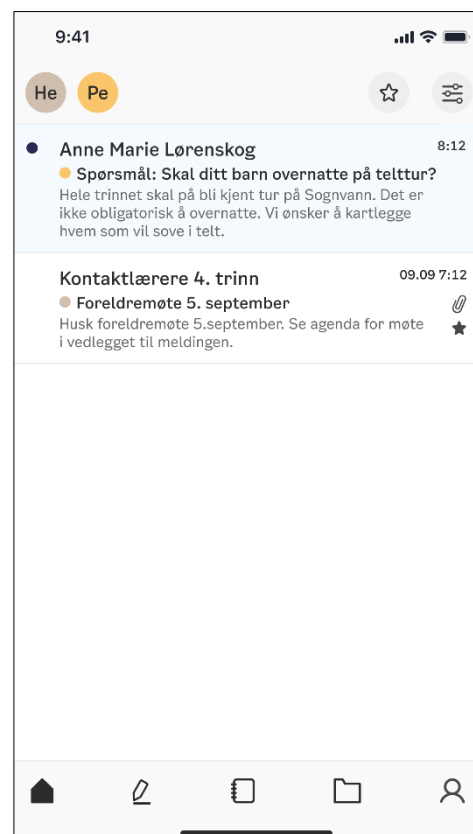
9:41

He Pe

Anne Marie Lørenskog
8:12
Spørsmål: Skal ditt barn overnatte på telttur?
Hele trinnet skal på bli kjent tur på Sognvann. Det er ikke obligatorisk å overnatte. Vi ønsker å kartlegge hvem som vil sove i telt.

Kontaktlærere 4. trinn
09.09 7:12
Foreldremøte 5. september
Husk foreldremøte 5.september. Se agenda for møte i vedlegget til meldingen.